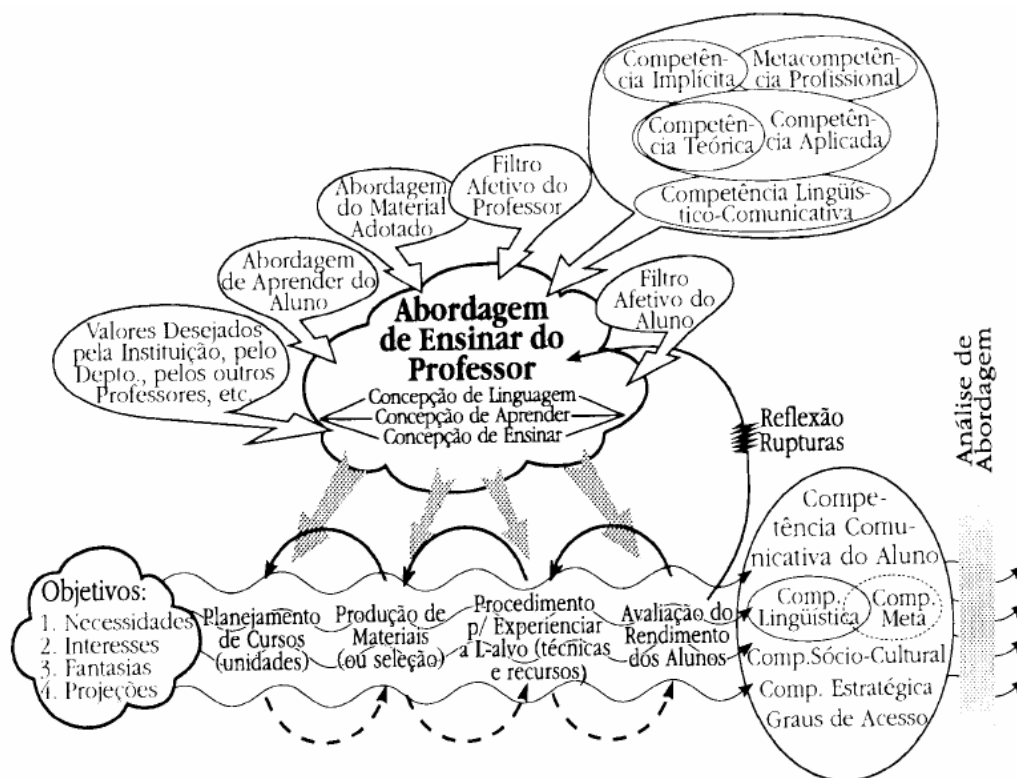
Competência Implícita

Metacompetência Profissional

Competência Teórica

Competência Aplicada

Competência Lingüístico-Comunicativa

Filtro Afetivo do Professor

Abordagem do Material Adotado

Abordagem de Aprender do Aluno

Filtro Afetivo do Aluno

Valores Desejados pela Instituição, pelo Depto., pelos outros Professores, etc.

Abordagem de Ensinar do Professor

Concepção de Linguagem
Concepção de Aprender
Concepção de Ensinar

Reflexão
Rupturas

Análise de Abordagem

Competência Comunicativa do Aluno

Comp. Lingüística

Comp. Meta

Comp.Sócio-Cultural

Comp. Estratégica

Graus de Acesso

Objetivos:
1. Necessidades
2. Interesses
3. Fantasias
4. Projeções

Planejamento de Cursos (unidades)

Produção de Materiais (ou seleção)

Procedimento p/ Experienciar a L-alvo (técnicas e recursos)

Avaliação do Rendimento dos Alunos